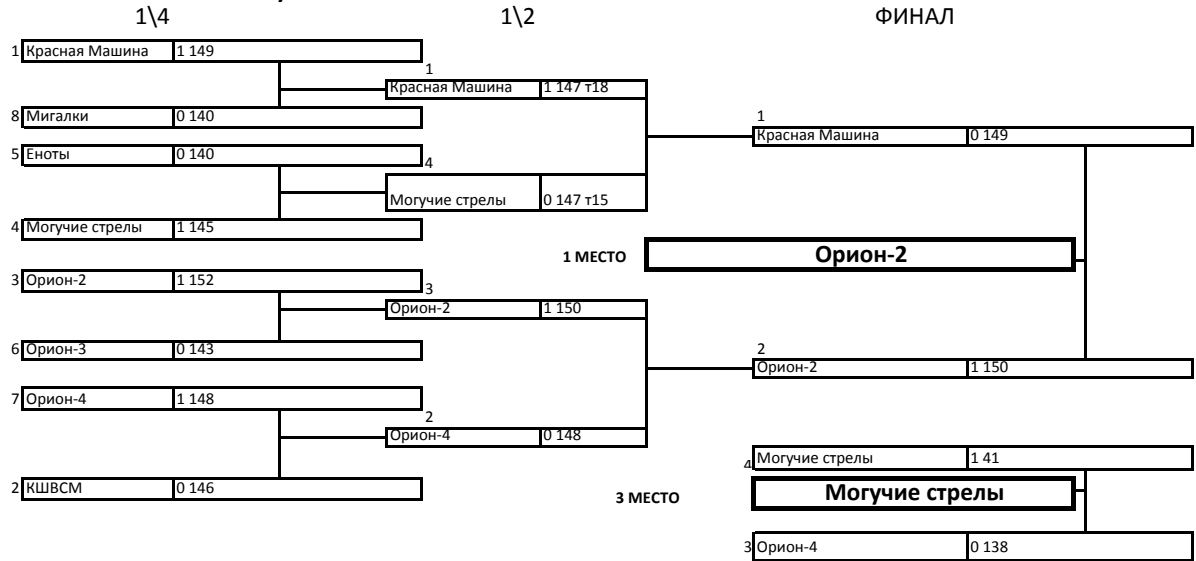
1\4

1\2

ФИНАЛ

1 Красная Машина 1 149
8 Мигалки 0 140
5 Еноты 0 140
4 Могучие стрелы 1 145
3 Орион-2 1 152
6 Орион-3 0 143
7 Орион-4 1 148
2 КШВСМ 0 146

1 Красная Машина 1 147 т18
4 Могучие стрелы 0 147 т15
3 Орион-2 1 150
2 Орион-4 0 148

1 Красная Машина 0 149
2 Орион-2 1 150

1 МЕСТО
Орион-2

4 Могучие стрелы 1 41
3 Орион-4 0 138

3 МЕСТО
Могучие стрелы